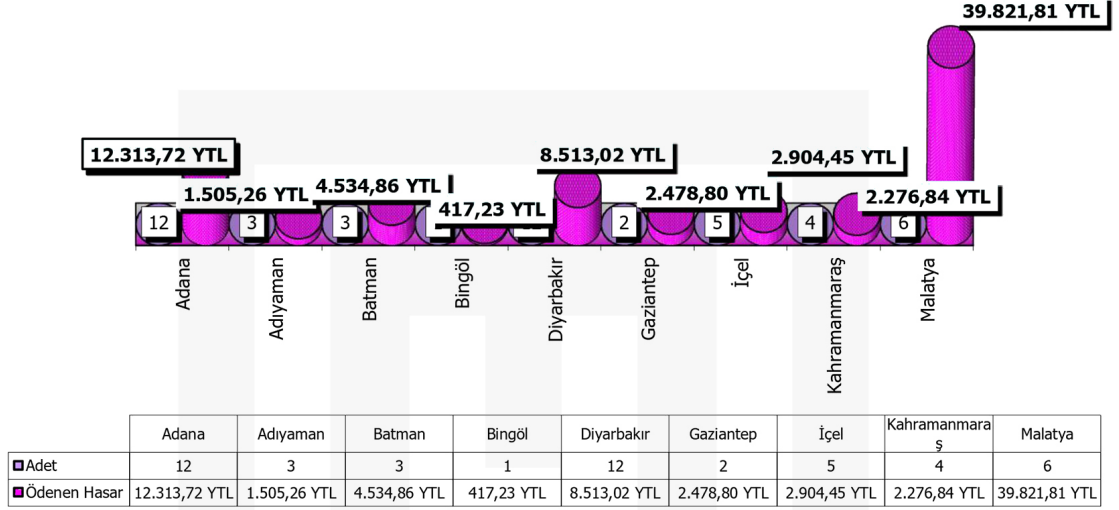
39.821,81 YTL

12.313,72 YTL

1.505,26 YTL

4.534,86 YTL

417,23 YTL

8.513,02 YTL

2.478,80 YTL

2.904,45 YTL

2.276,84 YTL

12

3

3

2

5

4

6

Adana

Adıyaman

Batman

Bingöl

Diyarbakır

Gaziantep

İçel

Kahramanmaraş

Malatya

| | Adana | Adıyaman | Batman | Bingöl | Diyarbakır | Gaziantep | İçel | Kahramanmaraş | Malatya |
|---|---|---|---|---|---|---|---|---|---|
| Adet | 12 | 3 | 3 | 1 | 12 | 2 | 5 | 4 | 6 |
| Ödenen Hasar | 12.313,72 YTL | 1.505,26 YTL | 4.534,86 YTL | 417,23 YTL | 8.513,02 YTL | 2.478,80 YTL | 2.904,45 YTL | 2.276,84 YTL | 39.821,81 YTL |